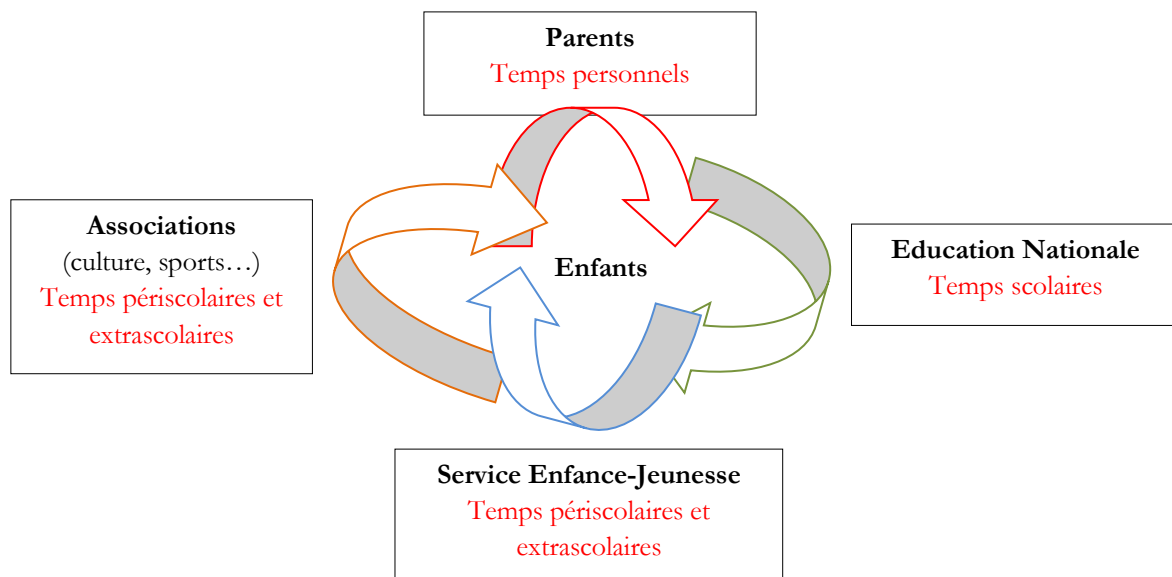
Parents
Temps personnels

Associations
(culture, sports…)
Temps périscolaires et extrascolaires

Enfants

Education Nationale
Temps scolaires

Service Enfance-Jeunesse
Temps périscolaires et extrascolaires